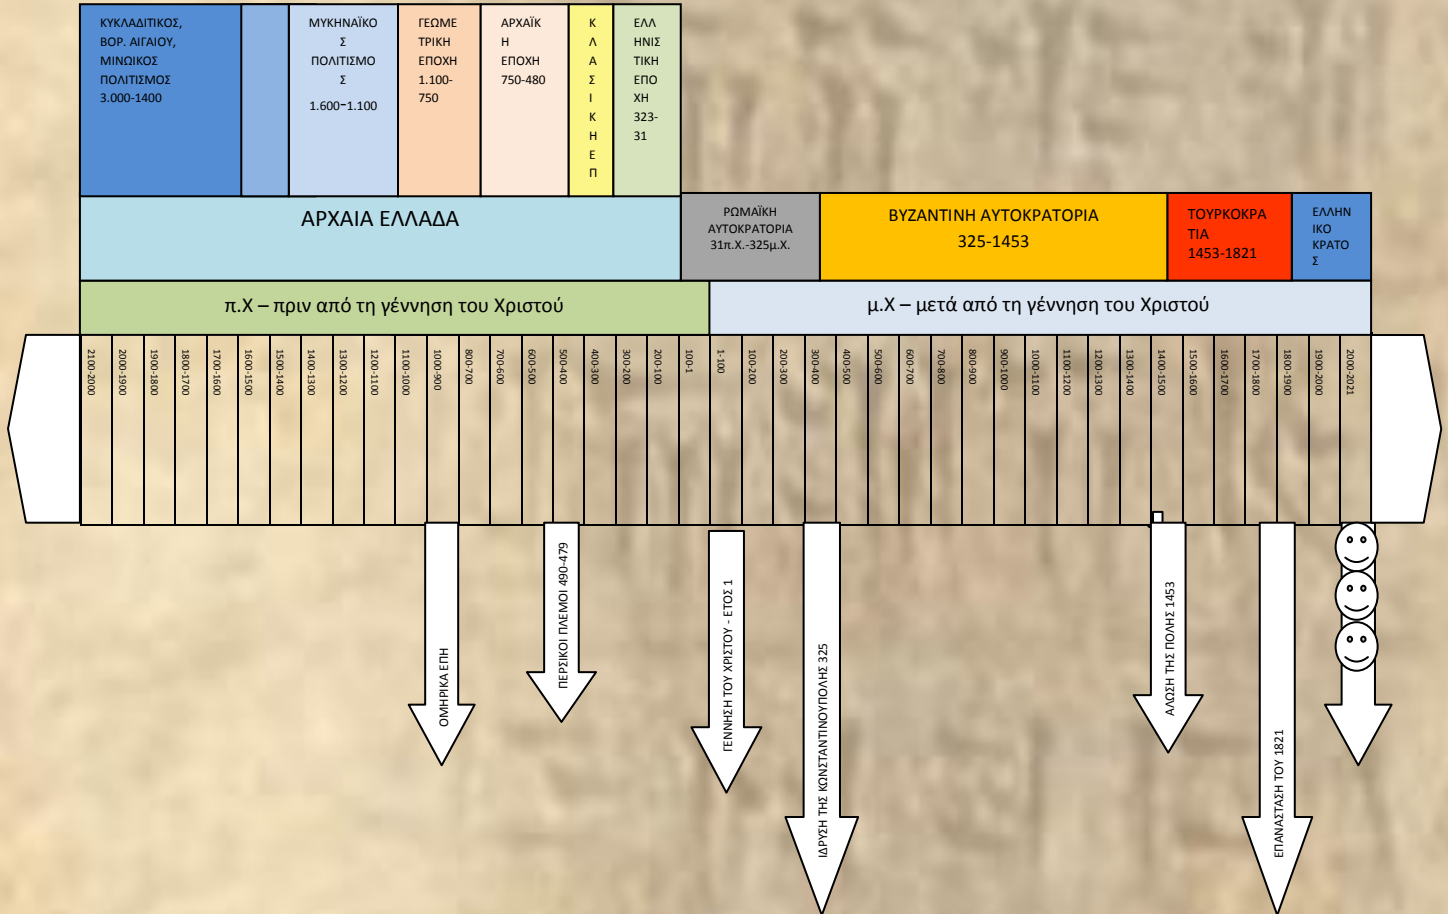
ΚΥΚΛΑΔΙΤΙΚΟΣ, ΒΟΡ. ΑΙΓΑΙΟΥ, ΜΙΝΩΙΚΟΣ ΠΟΛΙΤΙΣΜΟΣ 3.000-1400

ΜΥΚΗΝΑΪΚΟ Σ ΠΟΛΙΤΙΣΜΟ Σ 1.600-1.100

ΓΕΩΜΕ ΤΡΙΚΗ ΕΠΟΧΗ 1.100-750

ΑΡΧΑΪΚ Η ΕΠΟΧΗ 750-480

Κ Λ Α Σ Ι Κ Η Ε Π

ΕΛΛ ΗΝΙΣ ΤΙΚΗ ΕΠΟ ΧΗ 323-31

ΑΡΧΑΙΑ ΕΛΛΑΔΑ

ΡΩΜΑΪΚΗ ΑΥΤΟΚΡΑΤΟΡΙΑ 31π.Χ.-325μ.Χ.

ΒΥΖΑΝΤΙΝΗ ΑΥΤΟΚΡΑΤΟΡΙΑ 325-1453

ΤΟΥΡΚΟΚΡΑ ΤΙΑ 1453-1821

ΕΛΛΗΝ ΙΚΟ ΚΡΑΤΟ Σ

π.Χ – πριν από τη γέννηση του Χριστού

μ.Χ – μετά από τη γέννηση του Χριστού

| 2100-2000 | 2000-1900 | 1900-1800 | 1800-1700 | 1700-1600 | 1600-1500 | 1500-1400 | 1400-1300 | 1300-1200 | 1200-1100 | 1100-1000 | 1000-900 | 800-700 | 700-600 | 600-500 | 500-400 | 400-300 | 300-200 | 200-100 | 100-1 | 1-100 | 100-200 | 200-300 | 300-400 | 400-500 | 500-600 | 600-700 | 700-800 | 800-900 | 900-1000 | 1000-1100 | 1100-1200 | 1200-1300 | 1300-1400 | 1400-1500 | 1500-1600 | 1600-1700 | 1700-1800 | 1800-1900 | 1900-2000 | 2000-2021 |
|---|---|---|---|---|---|---|---|---|---|---|---|---|---|---|---|---|---|---|---|---|---|---|---|---|---|---|---|---|---|---|---|---|---|---|---|---|---|---|---|---|

ΟΜΗΡΙΚΑ ΕΠΗ

ΠΕΡΣΙΚΟΙ ΠΟΛΕΜΟΙ 490-479

ΓΕΝΝΗΣΗ ΤΟΥ ΧΡΙΣΤΟΥ - ΕΤΟΣ 1

ΙΔΡΥΣΗ ΤΗΣ ΚΩΝΣΤΑΝΤΙΝΟΥΠΟΛΗΣ 325

ΑΛΩΣΗ ΤΗΣ ΠΟΛΗΣ 1453

ΕΠΑΝΑΣΤΑΣΗ ΤΟΥ 1821